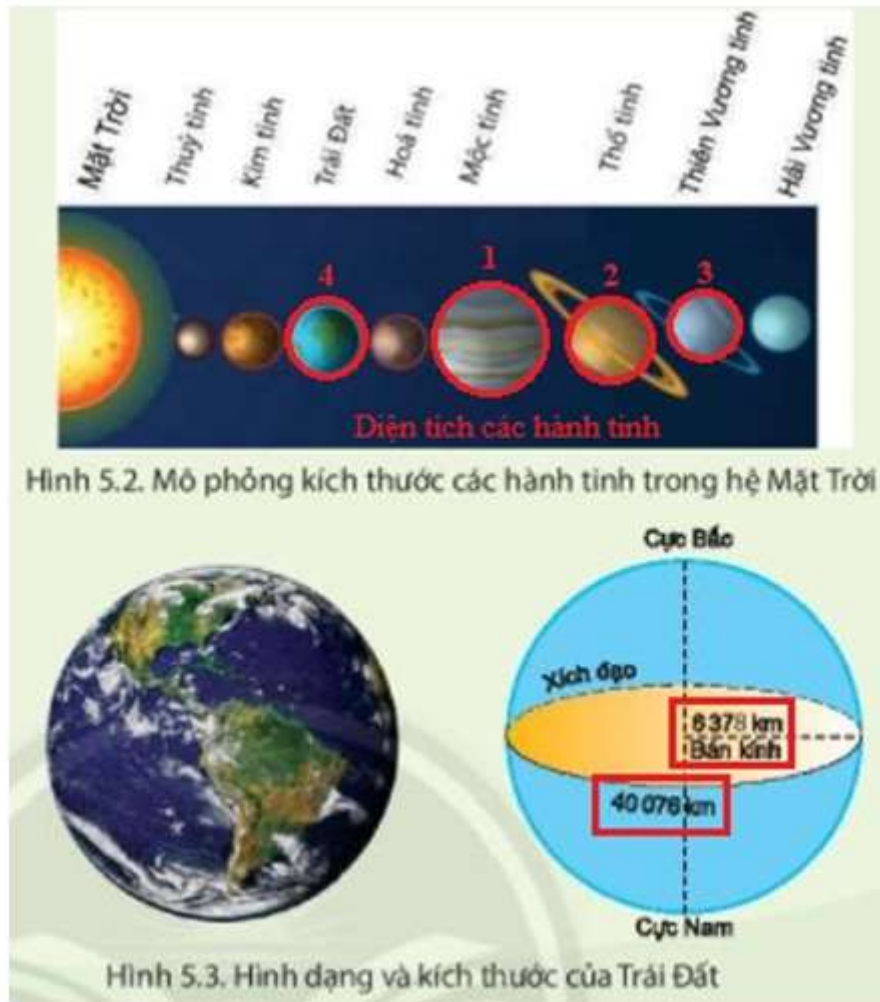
Mặt Trời

Thuỷ tinh

Kim tinh

Trái Đất

Hoả tinh

Mộc tinh

Thổ tinh

Thiên Vương tinh

Hải Vương tinh

4

1

2

3

Diện tích các hành tinh

Hình 5.2. Mô phỏng kích thước các hành tinh trong hệ Mặt Trời

Cực Bắc

Xích đạo

6 378 km

Bán kính

40 076 km

Cực Nam

Hình 5.3. Hình dạng và kích thước của Trái Đất